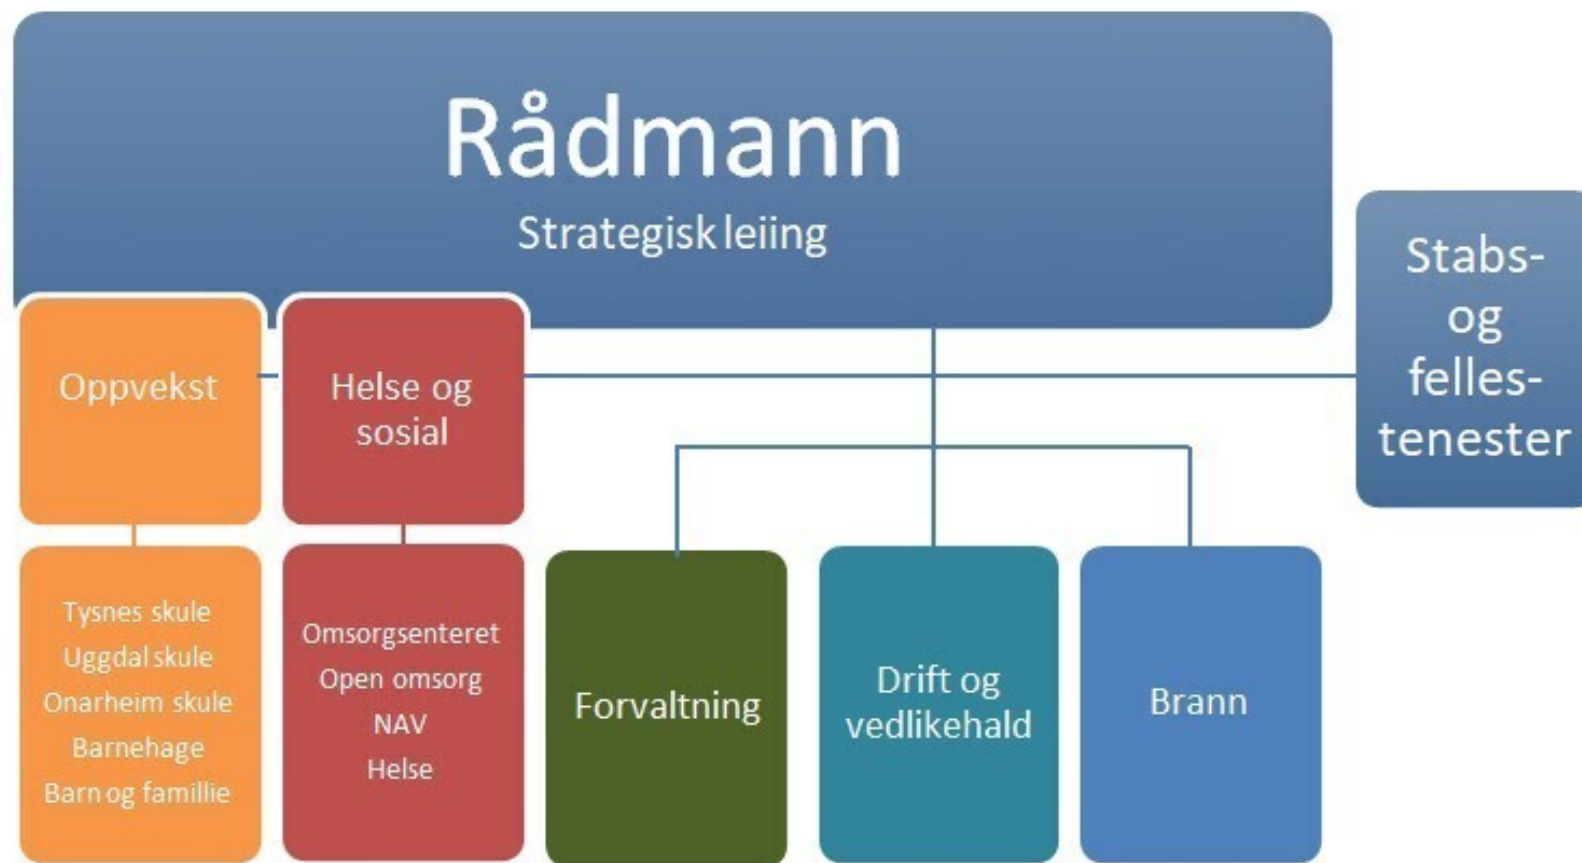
Rådmann
Strategisk leiing

Stabs- og felles- tenester

Oppvekst

Helse og sosial

Tysnes skule
Uggdal skule
Onarheim skule
Barnehage
Barn og famillie

Omsorgsenteret
Open omsorg
NAV
Helse

Forvaltning

Drift og vedlikehald

Brann